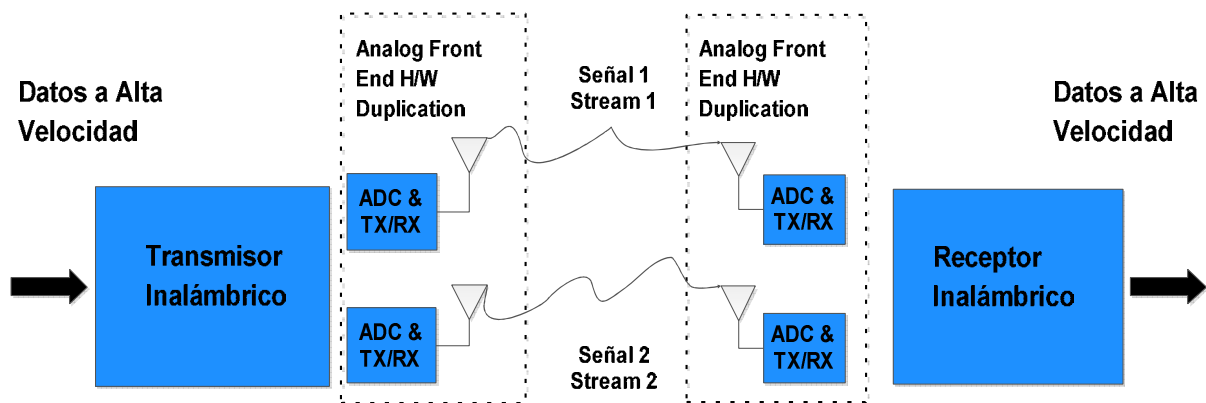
Datos a Alta Velocidad

Transmisor Inalámbrico

Analog Front End H/W Duplication

ADC & TX/RX

ADC & TX/RX

Señal 1 Stream 1

Señal 2 Stream 2

Analog Front End H/W Duplication

ADC & TX/RX

ADC & TX/RX

Datos a Alta Velocidad

Receptor Inalámbrico